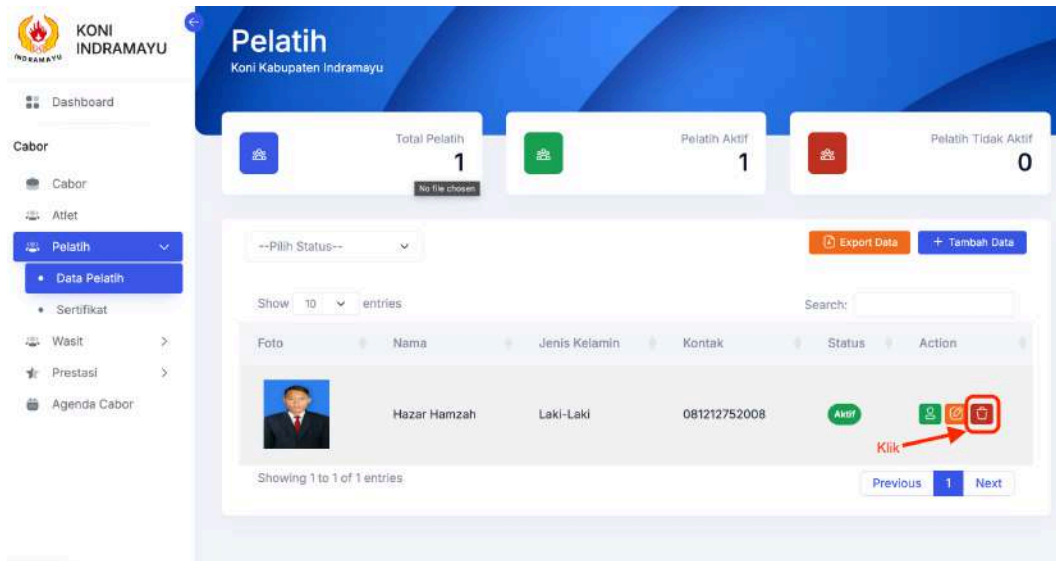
INDRAMAYU

KONI INDRAMAYU

Dashboard

Cabor

Cabor

Atlet

Pelatih

• Data Pelatih

• Sertifikat

Wasit

Prestasi

Agenda Cabor

Pelatih

Koni Kabupaten Indramayu

Total Pelatih
1

No file chosen

Pelatih Aktif
1

Pelatih Tidak Aktif
0

--Pilih Status--

Export Data

+ Tambah Data

Show 10 entries

Search:

| Foto | Nama | Jenis Kelamin | Kontak | Status | Action |
|---|---|---|---|---|---|
| | Hazar Hamzah | Laki-Laki | 081212752008 | Aktif | |

Klik

Showing 1 to 1 of 1 entries

Previous 1 Next